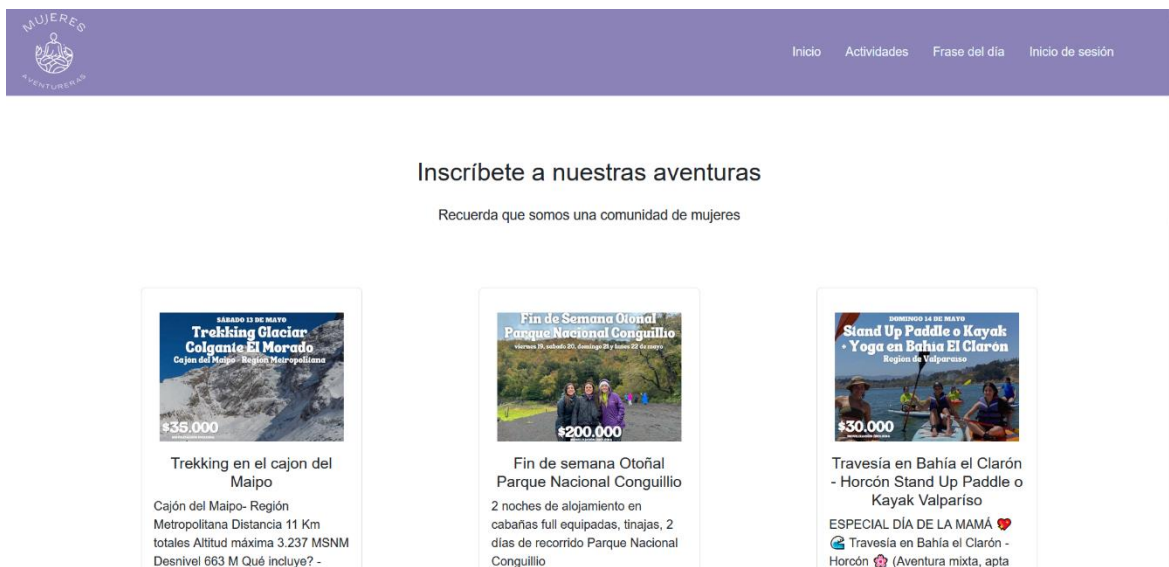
MUJERES AVENTURERAS

Inicio Actividades Frase del día Inicio de sesión

Inscríbete a nuestras aventuras

Recuerda que somos una comunidad de mujeres

SÁBADO 13 DE MAYO
Trekking Glaciar Colgante El Morado
Cajon del Maipo - Región Metropolitana
$35.000

Trekking en el cajon del Maipo

Cajón del Maipo- Región Metropolitana Distancia 11 Km totales Altitud máxima 3.237 MSNM Desnivel 663 M Qué incluye? -

Fin de Semana Otoñal Parque Nacional Conguillio
viernes 19, sábado 20, domingo 21 y lunes 22 de mayo
$200.000

Fin de semana Otoñal Parque Nacional Conguillio

2 noches de alojamiento en cabañas full equipadas, tinajas, 2 días de recorrido Parque Nacional Conguillio

DOMINGO 14 DE MAYO
Stand Up Paddle o Kayak + Yoga en Bahía El Clarón
Region de Valparaiso
$30.000

Travesía en Bahía el Clarón - Horcón Stand Up Paddle o Kayak Valparíso

ESPECIAL DÍA DE LA MAMÁ 💖 🌊 Travesía en Bahía el Clarón - Horcón 🌸 (Aventura mixta, apta